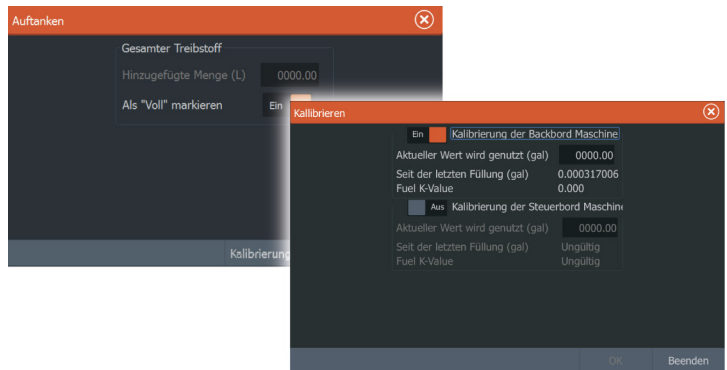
Auftanken

Gesamter Treibstoff

Hinzugefügte Menge (L) 0000.00

Als "Voll" markieren Ein

Kalibrierung

Kalibrieren

Ein Kalibrierung der Backbord Maschine

Aktueller Wert wird genutzt (gal) 0000.00

Seit der letzten Füllung (gal) 0.000317006

Fuel K-Value 0.000

Aus Kalibrierung der Steuerbord Maschine

Aktueller Wert wird genutzt (gal) 0000.00

Seit der letzten Füllung (gal) Ungültig

Fuel K-Value Ungültig

OK Beenden